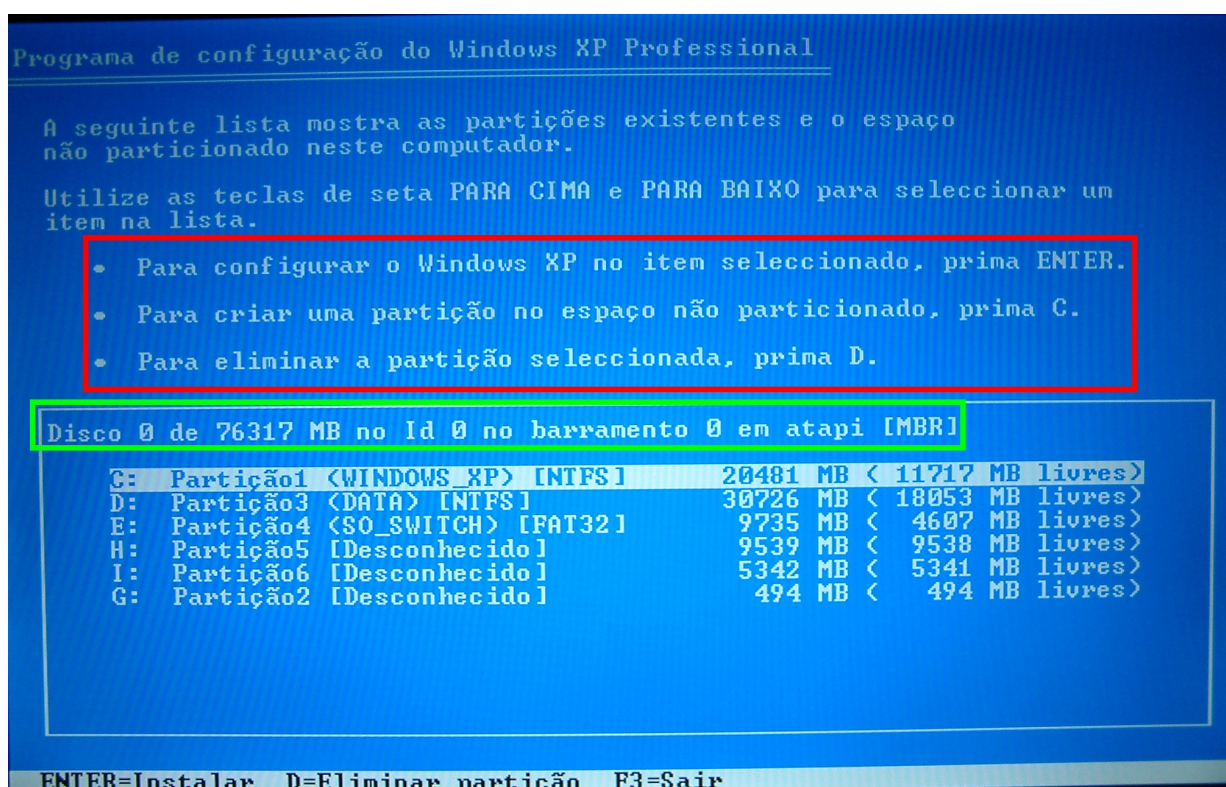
Programa de configuração do Windows XP Professional

A seguinte lista mostra as partições existentes e o espaço não particionado neste computador.

Utilize as teclas de seta PARA CIMA e PARA BAIXO para seleccionar um item na lista.

• Para configurar o Windows XP no item seleccionado, prima ENTER.

• Para criar uma partição no espaço não particionado, prima C.

• Para eliminar a partição seleccionada, prima D.

Disco 0 de 76317 MB no Id 0 no barramento 0 em atapi [MBR]

C: Partição1 (WINDOWS_XP) [NTFS] 20481 MB ( 11717 MB livres)
D: Partição3 (DATA) [NTFS] 30726 MB ( 18053 MB livres)
E: Partição4 (SO_SWITCH) [FAT32] 9735 MB ( 4607 MB livres)
H: Partição5 [Desconhecido] 9539 MB ( 9538 MB livres)
I: Partição6 [Desconhecido] 5342 MB ( 5341 MB livres)
G: Partição2 [Desconhecido] 494 MB ( 494 MB livres)

ENTER=Instalar D=Eliminar partição F3=Sair